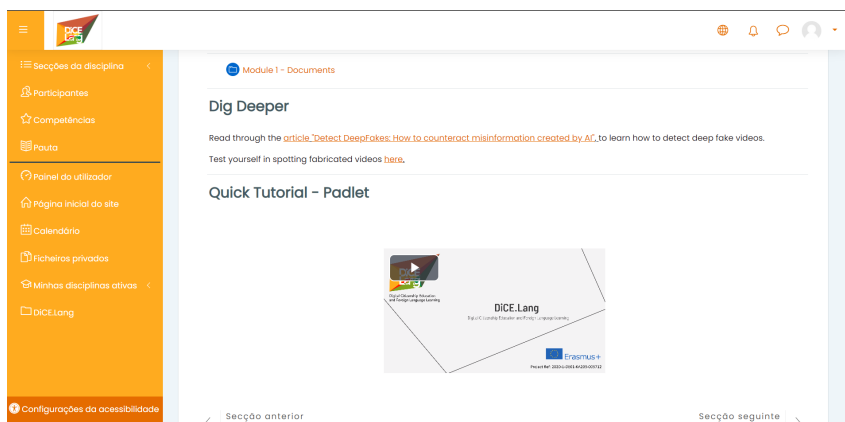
DiCE Lang

Secções da disciplina

Participantes

Competências

Pauta

Painel do utilizador

Página inicial do site

Calendário

Ficheiros privados

Minhas disciplinas ativas

DiCE.Lang

Configurações da acessibilidade

Module 1 - Documents

Dig Deeper

Read through the article "Detect DeepFakes: How to counteract misinformation created by AI", to learn how to detect deep fake videos.

Test yourself in spotting fabricated videos here.

Quick Tutorial - Padlet

Digital Citizenship Education and Foreign Language Learning

DiCE.Lang

Digital Citizenship Education and Foreign Language Learning

Erasmus+

Project Ref: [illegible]

Secção anterior

Secção seguinte